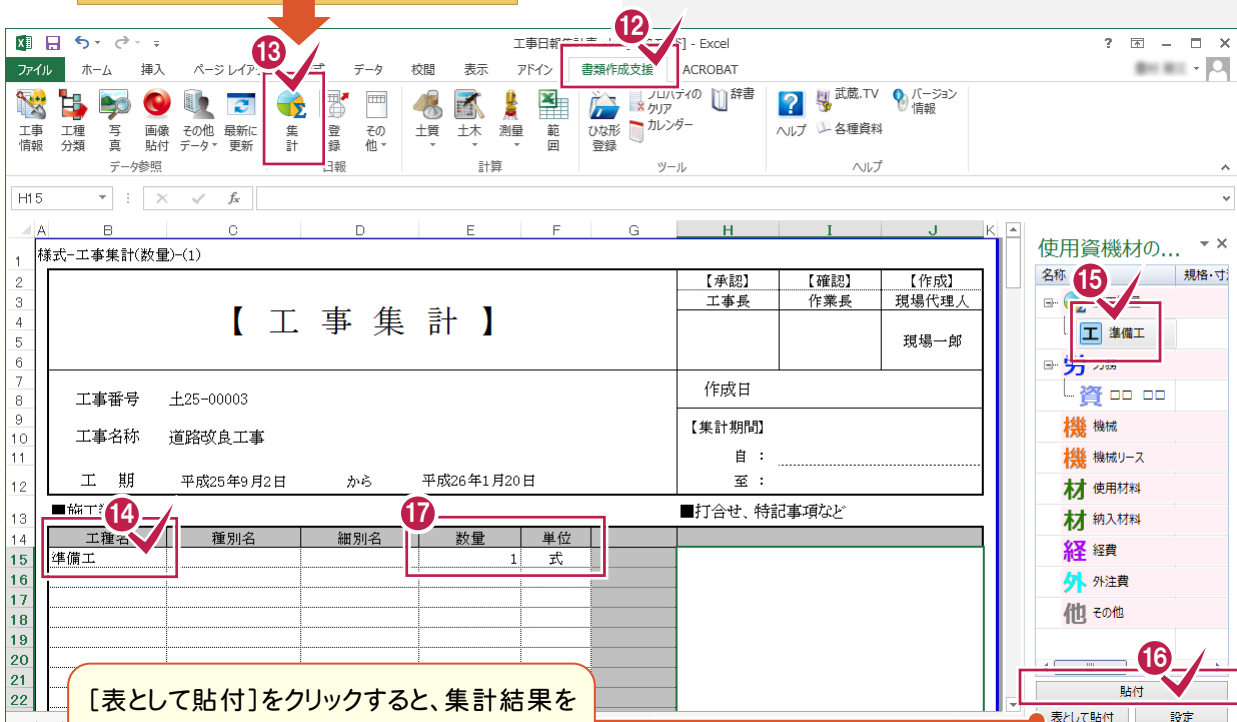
工事日報集計表 - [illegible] - Excel
? — □ ×
ファイル ホーム 挿入 ページレイアウト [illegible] データ 校閲 表示 アドイン 書類作成支援 ACROBAT
12
13
工事情報 工種分類 写真 画像貼付 その他データ 最新に更新 集計 登録 その他
データ参照 日報
土質 土木 測量 範囲
計算
ひな形登録 プロパティのクリア カレンダー 辞書
ツール
ヘルプ 武蔵.TV 各種資料 バージョン情報
ヘルプ
H15 $f_x$
A B C D E F G H I J K
1 様式-工事集計(数量)-(1)
2 【承認】 【確認】 【作成】
3 工事長 作業長 現場代理人
【 工 事 集 計 】
5 現場一郎
7 作成日
8 工事番号 土25-00003
10 工事名称 道路改良工事 【集計期間】
11 自 :
12 工 期 平成25年9月2日 から 平成26年1月20日 至 :
13 ■施工 ■打合せ、特記事項など
14
17
14 工種名 種別名 細別名 数量 単位
15 準備工 1 式
16
17
18
19
20
21
22
使用資機材の... ▾ ×
名称 規格・寸
15
工 準備工
労 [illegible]
資 □□ □□
機 機械
機 機械リース
材 使用材料
材 納入材料
経 経費
外 外注費
他 その他
16
貼付
表として貼付 設定
［表として貼付］をクリックすると、集計結果を